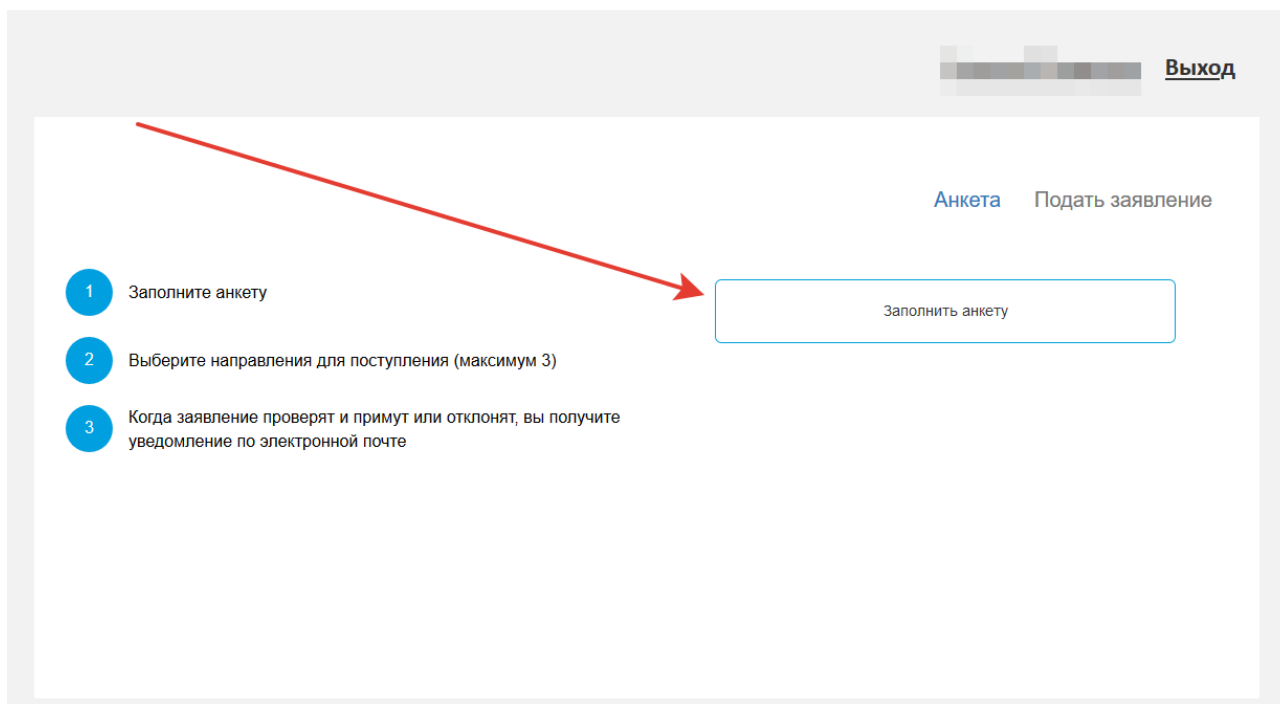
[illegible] Выход

Анкета Подать заявление

1 Заполните анкету

2 Выберите направления для поступления (максимум 3)

3 Когда заявление проверят и примут или отклонят, вы получите уведомление по электронной почте

Заполнить анкету